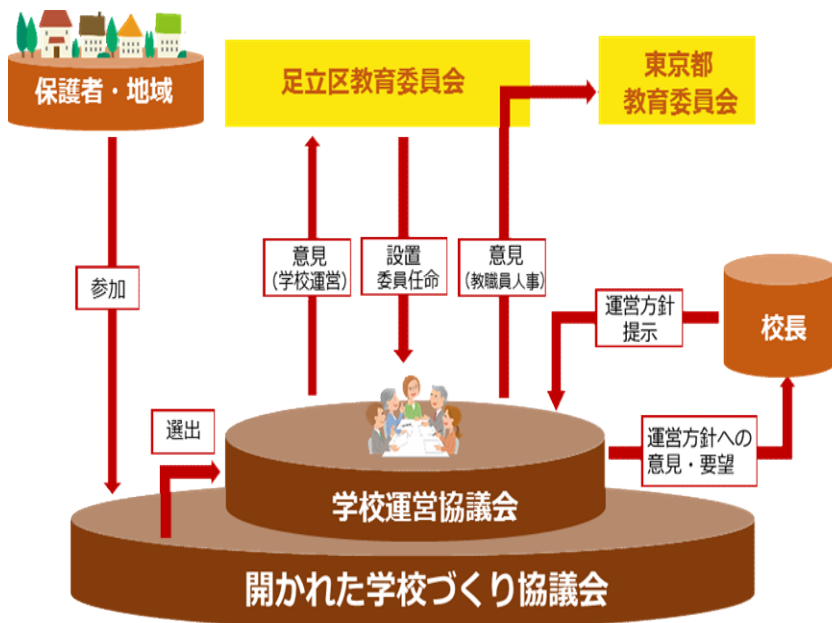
保護者・地域

足立区教育委員会

東京都
教育委員会

参加

意見
(学校運営)

設置
委員任命

意見
(教職員人事)

運営方針
提示

校長

選出

運営方針への
意見・要望

学校運営協議会

開かれた学校づくり協議会